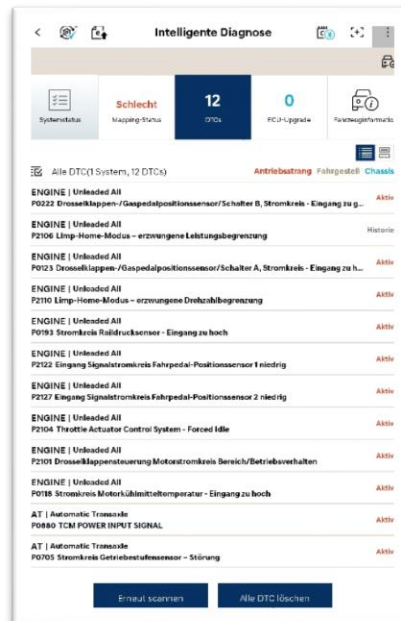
Intelligente Diagnose

Systemstatus
Schlecht
Mapping-Status
12
DTCs
0
ECU-Upgrade
Fahrzeuginformatio

Alle DTC(1 System, 12 DTCs)
Antriebsstrang Fahrgestell Chassis

ENGINE | Unleaded All
P0222 Drosselklappen-/Gaspedalpositionssensor/Schalter B, Stromkreis - Eingang zu g...
Aktiv

ENGINE | Unleaded All
P2106 Limp-Home-Modus – erzwungene Leistungsbegrenzung
Historie

ENGINE | Unleaded All
P0123 Drosselklappen-/Gaspedalpositionssensor/Schalter A, Stromkreis - Eingang zu h...
Aktiv

ENGINE | Unleaded All
P2110 Limp-Home-Modus – erzwungene Drehzahlbegrenzung
Aktiv

ENGINE | Unleaded All
P0193 Stromkreis Raildrucksensor - Eingang zu hoch
Aktiv

ENGINE | Unleaded All
P2122 Eingang Signalstromkreis Fahrpedal-Positionssensor 1 niedrig
Aktiv

ENGINE | Unleaded All
P2127 Eingang Signalstromkreis Fahrpedal-Positionssensor 2 niedrig
Aktiv

ENGINE | Unleaded All
P2104 Throttle Actuator Control System - Forced Idle
Aktiv

ENGINE | Unleaded All
P2101 Drosselklappensteuerung Motorstromkreis Bereich/Betriebsverhalten
Aktiv

ENGINE | Unleaded All
P0118 Stromkreis Motorkühlmitteltemperatur - Eingang zu hoch
Aktiv

AT | Automatic Transaxle
P0880 TCM POWER INPUT SIGNAL
Aktiv

AT | Automatic Transaxle
P0705 Stromkreis Getriebestufensensor – Störung
Aktiv

Erneut scannen
Alle DTC löschen